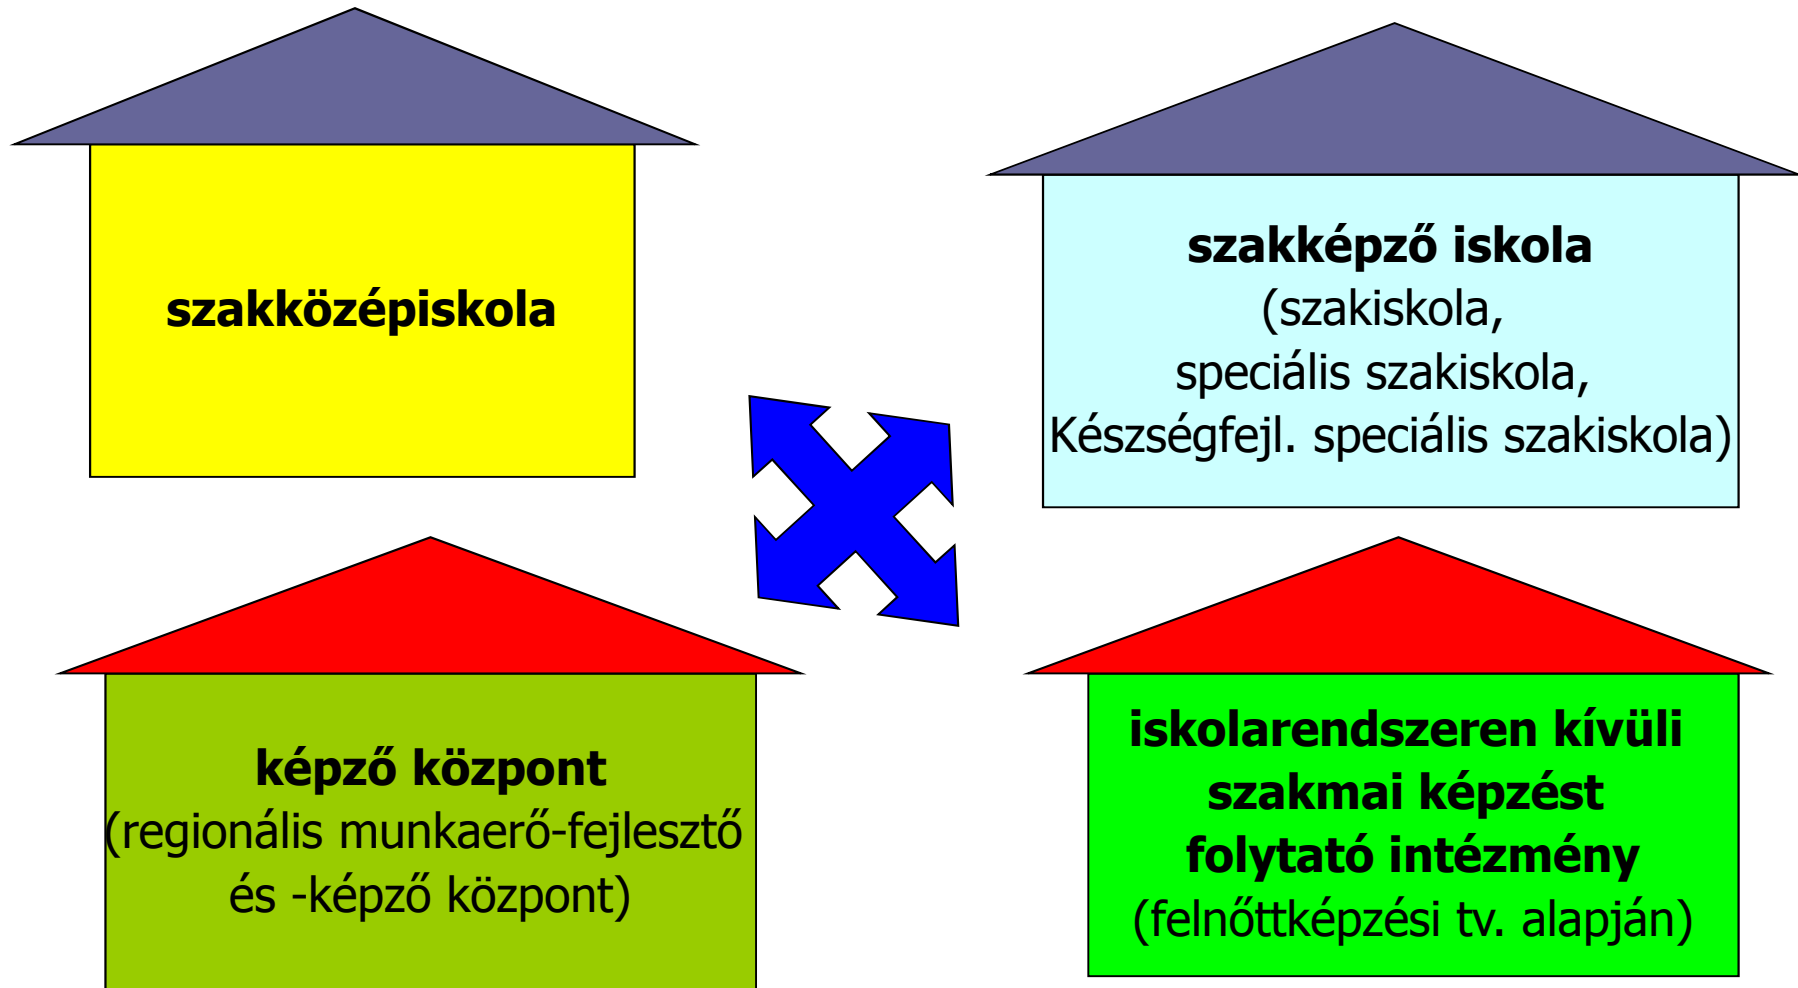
szakközépiskola

szakképző iskola
(szakiskola,
speciális szakiskola,
Készségfejl. speciális szakiskola)

képző központ
(regionális munkaerő-fejlesztő és -képző központ)

iskolarendszeren kívüli szakmai képzést folytató intézmény
(felnőttképzési tv. alapján)